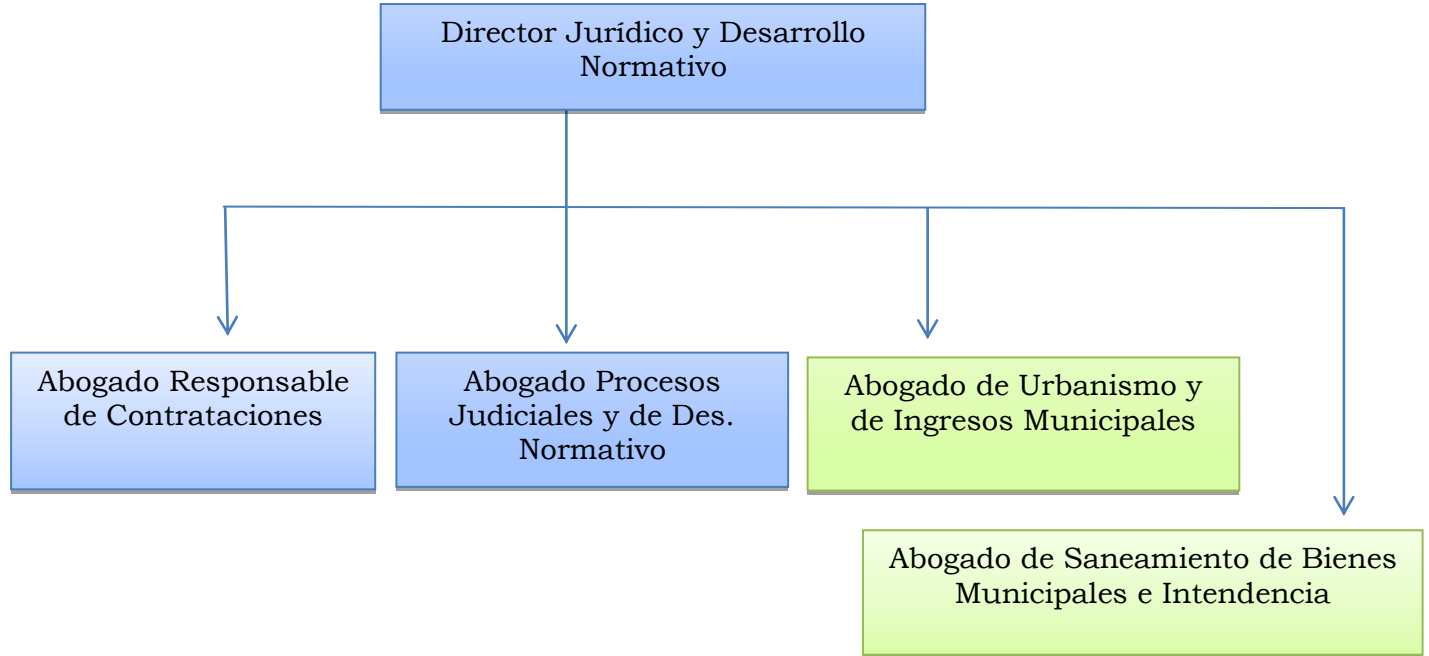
Director Jurídico y Desarrollo Normativo

Abogado Responsable de Contrataciones

Abogado Procesos Judiciales y de Des. Normativo

Abogado de Urbanismo y de Ingresos Municipales

Abogado de Saneamiento de Bienes Municipales e Intendencia